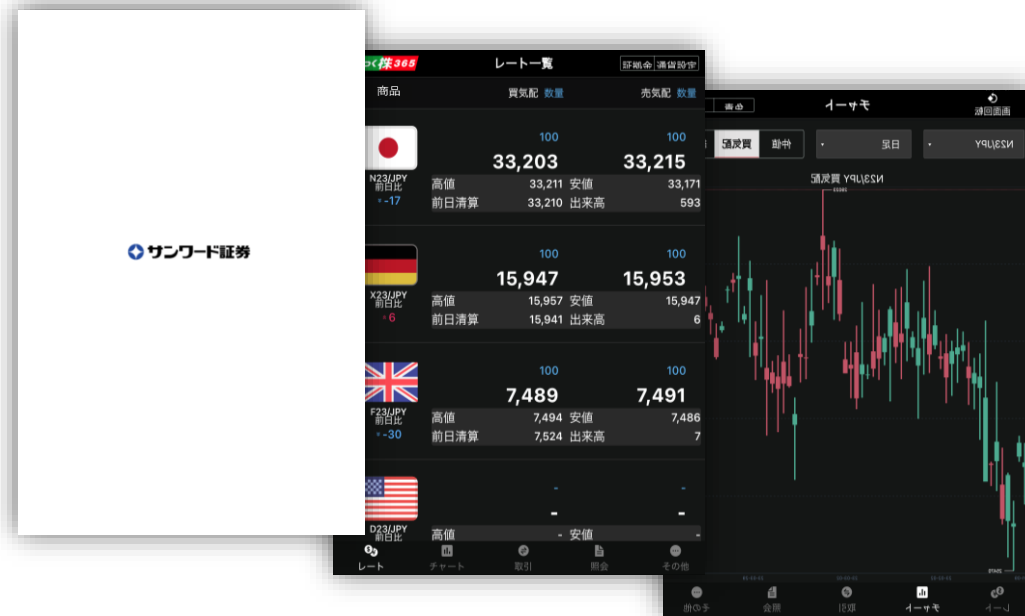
サンワード証券

くりっく株365　レート一覧　証拠金　通貨設定

商品　買気配 数量　売気配 数量

N23/JPY
前日比
-17
100　100
33,203　33,215
高値 33,211　安値 33,171
前日清算 33,210　出来高 593

X23/JPY
前日比
6
100　100
15,947　15,953
高値 15,957　安値 15,947
前日清算 15,941　出来高 6

F23/JPY
前日比
-30
100　100
7,489　7,491
高値 7,494　安値 7,486
前日清算 7,524　出来高 7

D23/JPY
-　-
-　-
高値 -　安値

レート　チャート　取引　照会　その他

チャート　画面回転
N23/JPY　日足　買気配　仲値
N23/JPY 買気配
レート　チャート　取引　照会　その他